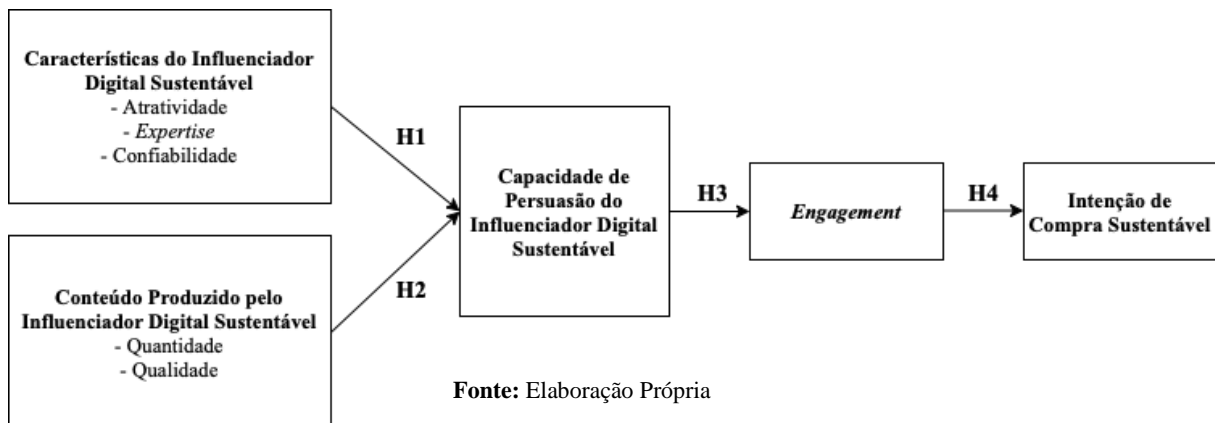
Características do Influenciador Digital Sustentável
- Atratividade
- Expertise
- Confiabilidade

H1

Conteúdo Produzido pelo Influenciador Digital Sustentável
- Quantidade
- Qualidade

H2

Capacidade de Persuasão do Influenciador Digital Sustentável

H3

Engagement

H4

Intenção de Compra Sustentável

Fonte: Elaboração Própria